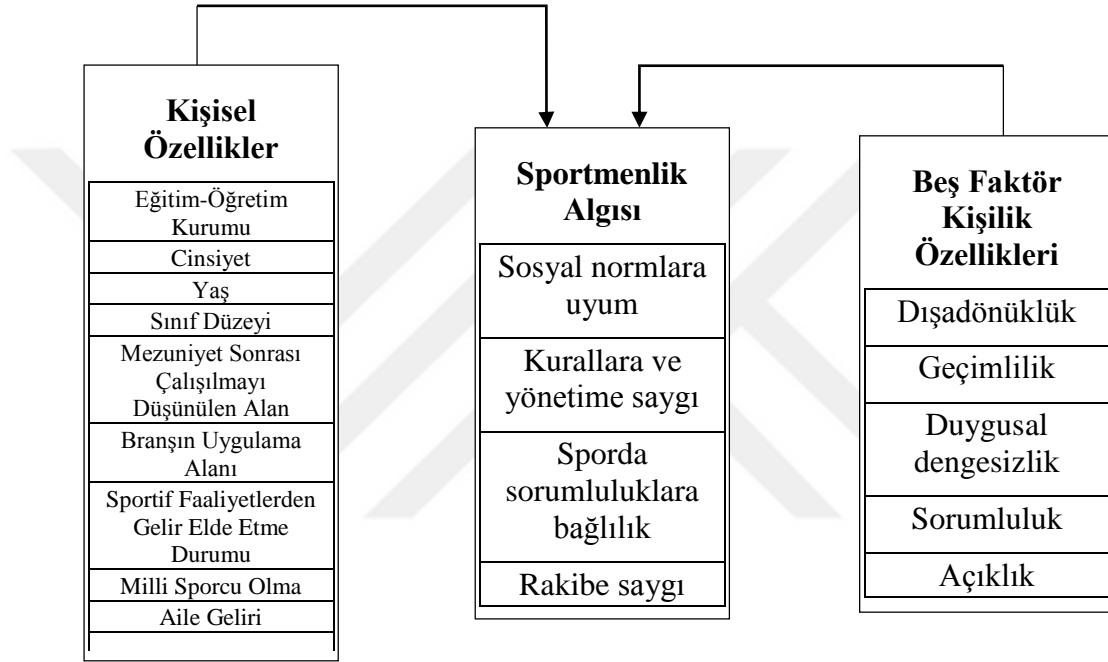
Kişisel Özellikler

Eğitim-Öğretim Kurumu

Cinsiyet

Yaş

Sınıf Düzeyi

Mezuniyet Sonrası Çalışılmayı Düşünülen Alan

Branşın Uygulama Alanı

Sportif Faaliyetlerden Gelir Elde Etme Durumu

Milli Sporcu Olma

Aile Geliri

Sportmenlik Algısı

Sosyal normlara uyum

Kurallara ve yönetime saygı

Sporda sorumluluklara bağlılık

Rakibe saygı

Beş Faktör Kişilik Özellikleri

Dışadönüklük

Geçimlilik

Duygusal dengesizlik

Sorumluluk

Açıklık